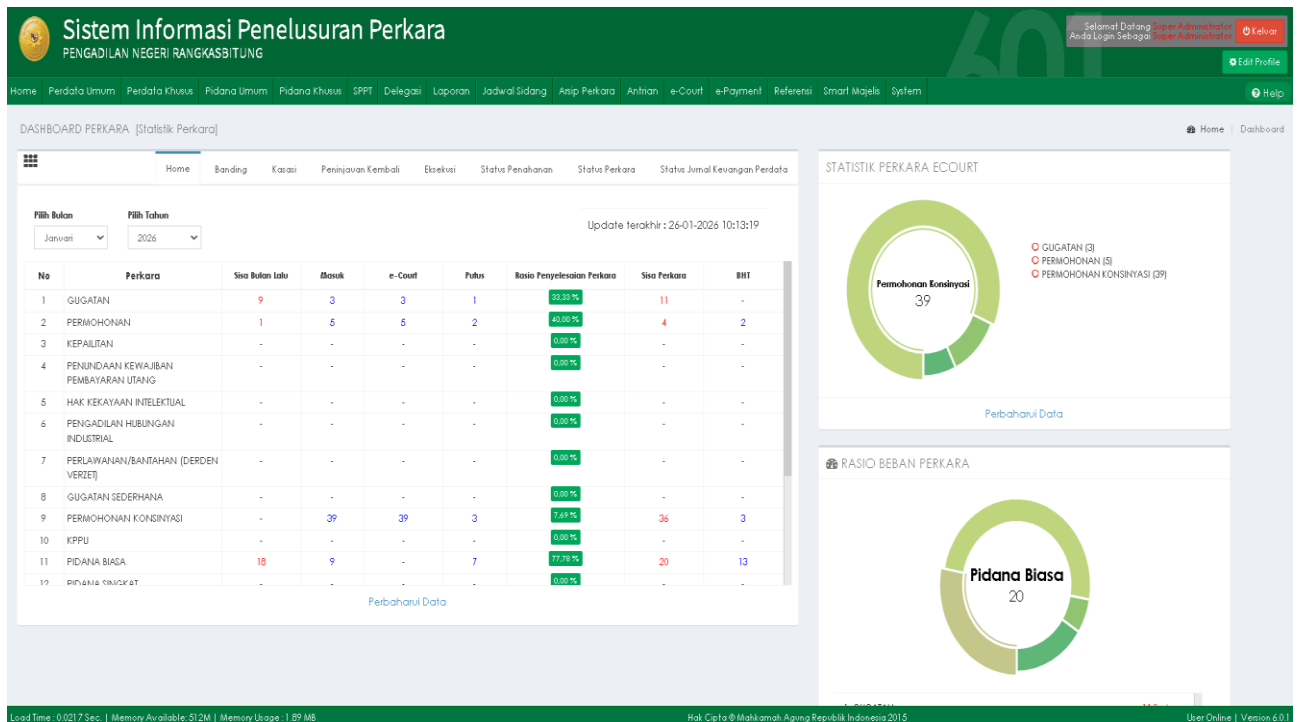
Sistem Informasi Penelusuran Perkara
PENGADILAN NEGERI RANGKASBITUNG

Selamat Datang Super Administrator
Anda Login Sebagai Super Administrator
Keluar
Edit Profile

Home Perdata Umum Perdata Khusus Pidana Umum Pidana Khusus SPPT Delegasi Laporan Jadwal Sidang Arsip Perkara Antrian e-Court e-Payment Referensi Smart Majelis System
Help

DASHBOARD PERKARA [Statistik Perkara]
Home | Dashboard

Home Banding Kasasi Peninjauan Kembali Eksekusi Status Penahanan Status Perkara Status Jurnal Keuangan Perdata

Pilih Bulan Januari
Pilih Tahun 2026
Update terakhir : 26-01-2026 10:13:19

| No | Perkara | Sisa Bulan Lalu | Masuk | e-Court | Putus | Rasio Penyelesaian Perkara | Sisa Perkara | BHT |
|---|---|---|---|---|---|---|---|---|
| 1 | GUGATAN | 9 | 3 | 3 | 1 | 33,33 % | 11 | - |
| 2 | PERMOHONAN | 1 | 5 | 5 | 2 | 40,00 % | 4 | 2 |
| 3 | KEPAILITAN | - | - | - | - | 0,00 % | - | - |
| 4 | PENUNDAAN KEWAJIBAN PEMBAYARAN UTANG | - | - | - | - | 0,00 % | - | - |
| 5 | HAK KEKAYAAN INTELEKTUAL | - | - | - | - | 0,00 % | - | - |
| 6 | PENGADILAN HUBUNGAN INDUSTRIAL | - | - | - | - | 0,00 % | - | - |
| 7 | PERLAWANAN/BANTAHAN (DERDEN VERZET) | - | - | - | - | 0,00 % | - | - |
| 8 | GUGATAN SEDERHANA | - | - | - | - | 0,00 % | - | - |
| 9 | PERMOHONAN KONSINYASI | - | 39 | 39 | 3 | 7,69 % | 36 | 3 |
| 10 | KPPU | - | - | - | - | 0,00 % | - | - |
| 11 | PIDANA BIASA | 18 | 9 | - | 7 | 77,78 % | 20 | 13 |
| 12 | PIDANA SINGKAT | - | - | - | - | 0,00 % | - | - |

Perbaharui Data

STATISTIK PERKARA ECOURT
Permohonan Konsinyasi
39
GUGATAN (3)
PERMOHONAN (5)
PERMOHONAN KONSINYASI (39)
Perbaharui Data

RASIO BEBAN PERKARA
Pidana Biasa
20

Load Time : 0.0217 Sec. | Memory Available: 512M | Memory Usage : 1.89 MB
Hak Cipta © Mahkamah Agung Republik Indonesia 2015
User Online | Version 6.0.1